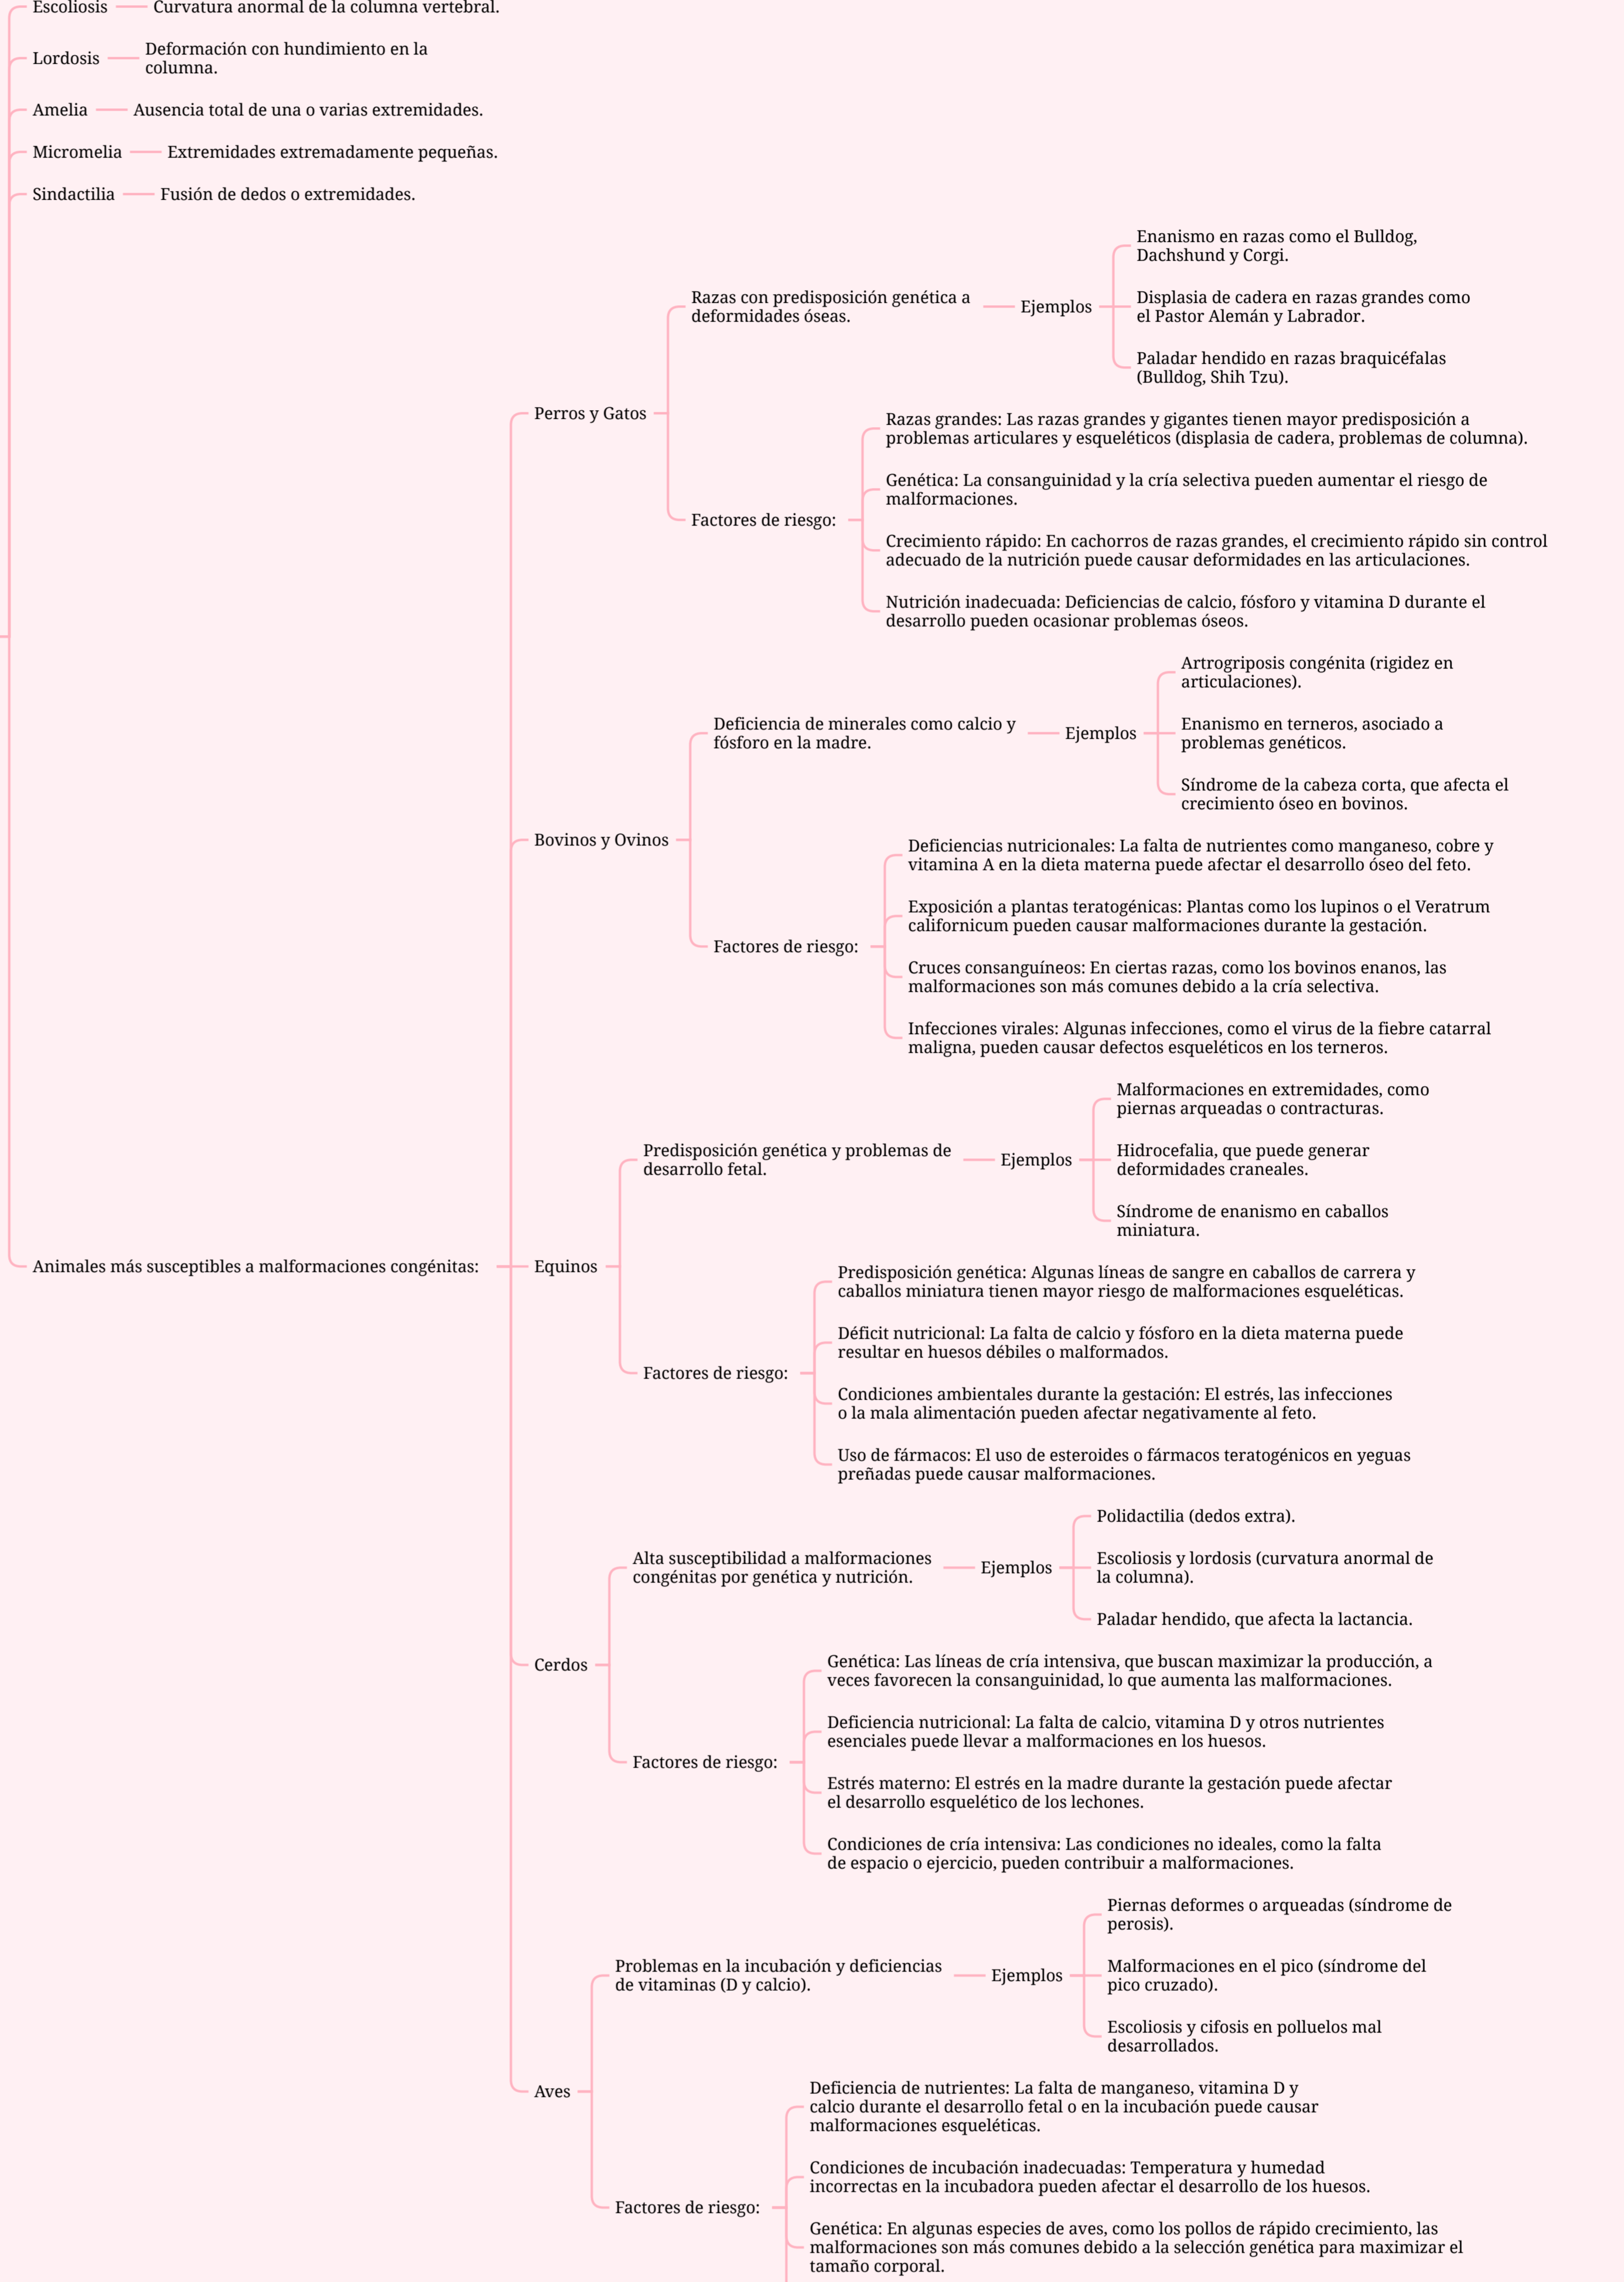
Escoliosis — Curvatura anormal de la columna vertebral.

Lordosis — Deformación con hundimiento en la columna.

Amelia — Ausencia total de una o varias extremidades.

Micromelia — Extremidades extremadamente pequeñas.

Sindactilia — Fusión de dedos o extremidades.

Animales más susceptibles a malformaciones congénitas:

Perros y Gatos

Razas con predisposición genética a deformidades óseas.

Ejemplos

Enanismo en razas como el Bulldog, Dachshund y Corgi.

Displasia de cadera en razas grandes como el Pastor Alemán y Labrador.

Paladar hendido en razas braquicéfalas (Bulldog, Shih Tzu).

Factores de riesgo:

Razas grandes: Las razas grandes y gigantes tienen mayor predisposición a problemas articulares y esqueléticos (displasia de cadera, problemas de columna).

Genética: La consanguinidad y la cría selectiva pueden aumentar el riesgo de malformaciones.

Crecimiento rápido: En cachorros de razas grandes, el crecimiento rápido sin control adecuado de la nutrición puede causar deformidades en las articulaciones.

Nutrición inadecuada: Deficiencias de calcio, fósforo y vitamina D durante el desarrollo pueden ocasionar problemas óseos.

Bovinos y Ovinos

Deficiencia de minerales como calcio y fósforo en la madre.

Ejemplos

Artrogriposis congénita (rigidez en articulaciones).

Enanismo en terneros, asociado a problemas genéticos.

Síndrome de la cabeza corta, que afecta el crecimiento óseo en bovinos.

Factores de riesgo:

Deficiencias nutricionales: La falta de nutrientes como manganeso, cobre y vitamina A en la dieta materna puede afectar el desarrollo óseo del feto.

Exposición a plantas teratogénicas: Plantas como los lupinos o el Veratrum californicum pueden causar malformaciones durante la gestación.

Cruces consanguíneos: En ciertas razas, como los bovinos enanos, las malformaciones son más comunes debido a la cría selectiva.

Infecciones virales: Algunas infecciones, como el virus de la fiebre catarral maligna, pueden causar defectos esqueléticos en los terneros.

Equinos

Predisposición genética y problemas de desarrollo fetal.

Ejemplos

Malformaciones en extremidades, como piernas arqueadas o contracturas.

Hidrocefalia, que puede generar deformidades craneales.

Síndrome de enanismo en caballos miniatura.

Factores de riesgo:

Predisposición genética: Algunas líneas de sangre en caballos de carrera y caballos miniatura tienen mayor riesgo de malformaciones esqueléticas.

Déficit nutricional: La falta de calcio y fósforo en la dieta materna puede resultar en huesos débiles o malformados.

Condiciones ambientales durante la gestación: El estrés, las infecciones o la mala alimentación pueden afectar negativamente al feto.

Uso de fármacos: El uso de esteroides o fármacos teratogénicos en yeguas preñadas puede causar malformaciones.

Cerdos

Alta susceptibilidad a malformaciones congénitas por genética y nutrición.

Ejemplos

Polidactilia (dedos extra).

Escoliosis y lordosis (curvatura anormal de la columna).

Paladar hendido, que afecta la lactancia.

Factores de riesgo:

Genética: Las líneas de cría intensiva, que buscan maximizar la producción, a veces favorecen la consanguinidad, lo que aumenta las malformaciones.

Deficiencia nutricional: La falta de calcio, vitamina D y otros nutrientes esenciales puede llevar a malformaciones en los huesos.

Estrés materno: El estrés en la madre durante la gestación puede afectar el desarrollo esquelético de los lechones.

Condiciones de cría intensiva: Las condiciones no ideales, como la falta de espacio o ejercicio, pueden contribuir a malformaciones.

Aves

Problemas en la incubación y deficiencias de vitaminas (D y calcio).

Ejemplos

Piernas deformes o arqueadas (síndrome de perosis).

Malformaciones en el pico (síndrome del pico cruzado).

Escoliosis y cifosis en polluelos mal desarrollados.

Factores de riesgo:

Deficiencia de nutrientes: La falta de manganeso, vitamina D y calcio durante el desarrollo fetal o en la incubación puede causar malformaciones esqueléticas.

Condiciones de incubación inadecuadas: Temperatura y humedad incorrectas en la incubadora pueden afectar el desarrollo de los huesos.

Genética: En algunas especies de aves, como los pollos de rápido crecimiento, las malformaciones son más comunes debido a la selección genética para maximizar el tamaño corporal.